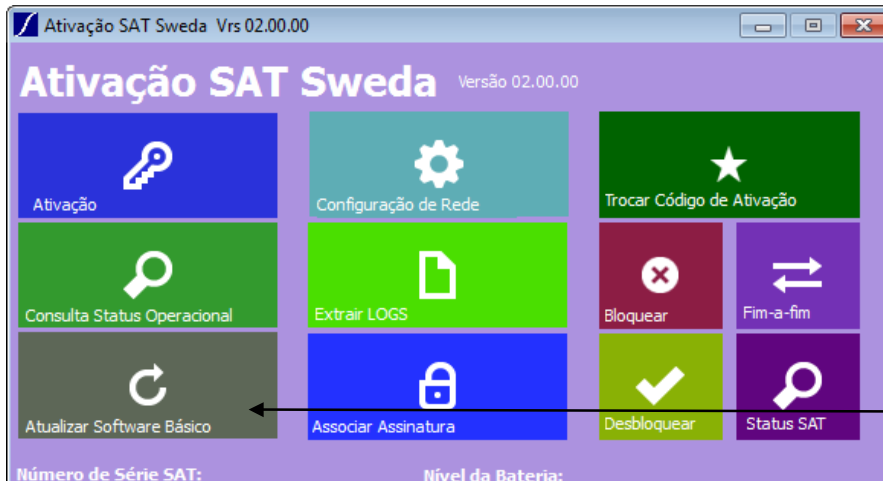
Ativação SAT Sweda Vrs 02.00.00

Ativação SAT Sweda Versão 02.00.00

Ativação

Configuração de Rede

Trocar Código de Ativação

Consulta Status Operacional

Extrair LOGS

Bloquear

Fim-a-fim

Atualizar Software Básico

Associar Assinatura

Desbloquear

Status SAT

Número de Série SAT:

Nível da Bateria: